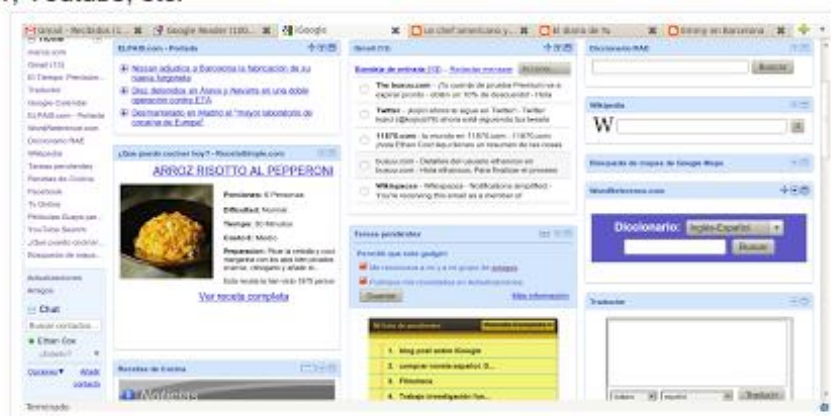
r, Youtube, etc.

Gmail - Recibidos (1... | Google Reader (100... | iGoogle | Un chef americano y... | El diario de Yu | Emmy en Barcelona

ELPAIS.com - Portada

Nissan adjudica a Barcelona la fabricación de su nueva furgoneta

Diez detenidos en Álava y Navarra en una doble operación contra ETA

Desmantelado en Madrid el "mayor laboratorio de cocaína de Europa"

¿Qué puedo cocinar hoy? - RecetaSimple.com

ARROZ RISOTTO AL PEPPERONI

Porciones: 6 Personas

Dificultad: Normal

Tiempo: 30 Minutos

Costo: Medio

Ver receta completa

Gmail

Bandeja de entrada

The bussu.com

Twitter

11870.com

bussu.com

Wikispaces

Tareas pendientes

Diccionario RAE

Buscar

Wikipedia

W

Búsqueda de mapas de Google Maps

WordReference.com

Diccionario: Inglés-Español

Buscar

Traductor

Traducir

Chat

Ethan Cox

Opciones | Añadir contacto

1. blog post sobre Google

2. comprar novela español

3. Fitnstoca

4. Trabajo investigación

Recetas de cocina

Terminado